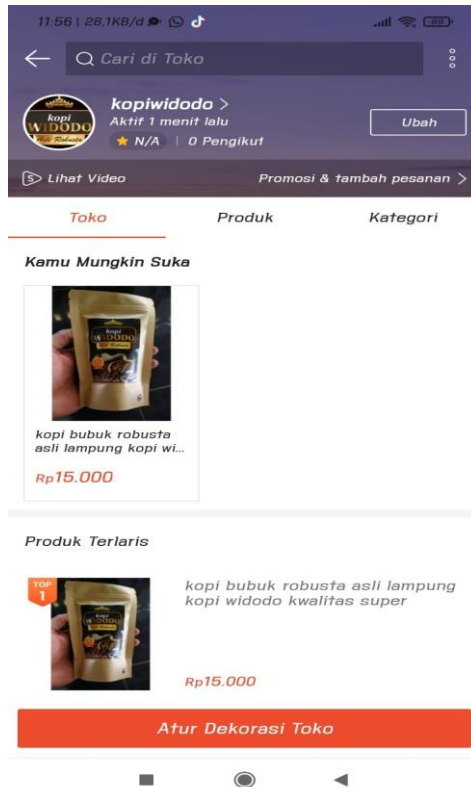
11:56 | 28,1KB/d

Cari di Toko

kopi WIDODO

kopiwidodo >
Aktif 1 menit lalu
N/A | 0 Pengikut

Ubah

Lihat Video

Promosi & tambah pesanan >

Toko

Produk

Kategori

Kamu Mungkin Suka

kopi bubuk robusta asli lampung kopi wi...

Rp15.000

Produk Terlaris

TOP 1

kopi bubuk robusta asli lampung kopi widodo kwalitas super

Rp15.000

Atur Dekorasi Toko